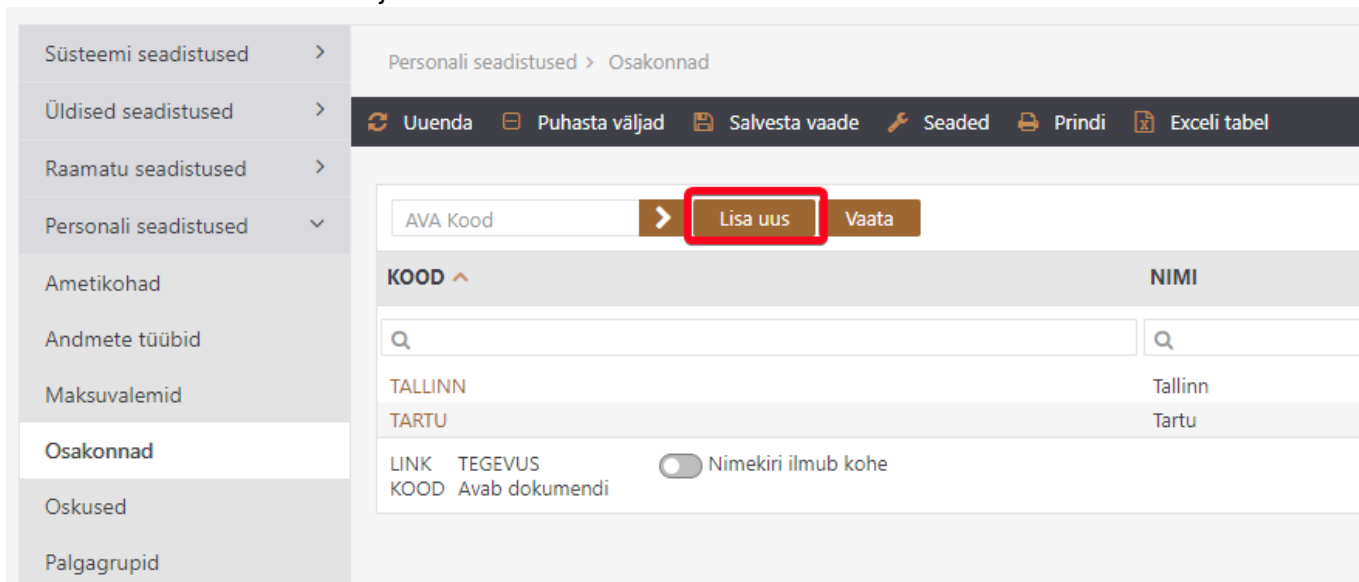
Süsteemi seadistused >
Üldised seadistused >
Raamatu seadistused >
Personali seadistused
Ametikohad
Andmete tüübid
Maksuvalemid
Osakonnad
Oskused
Palgagrupid

Personali seadistused > Osakonnad

Uuenda Puhasta väljad Salvesta vaade Seaded Prindi Exceli tabel

AVA Kood > Lisa uus Vaata

| KOOD | NIMI |
|---|---|
| TALLINN | Tallinn |
| TARTU | Tartu |

LINK KOOD TEGEVUS Avab dokumendi
Nimekiri ilmub kohe